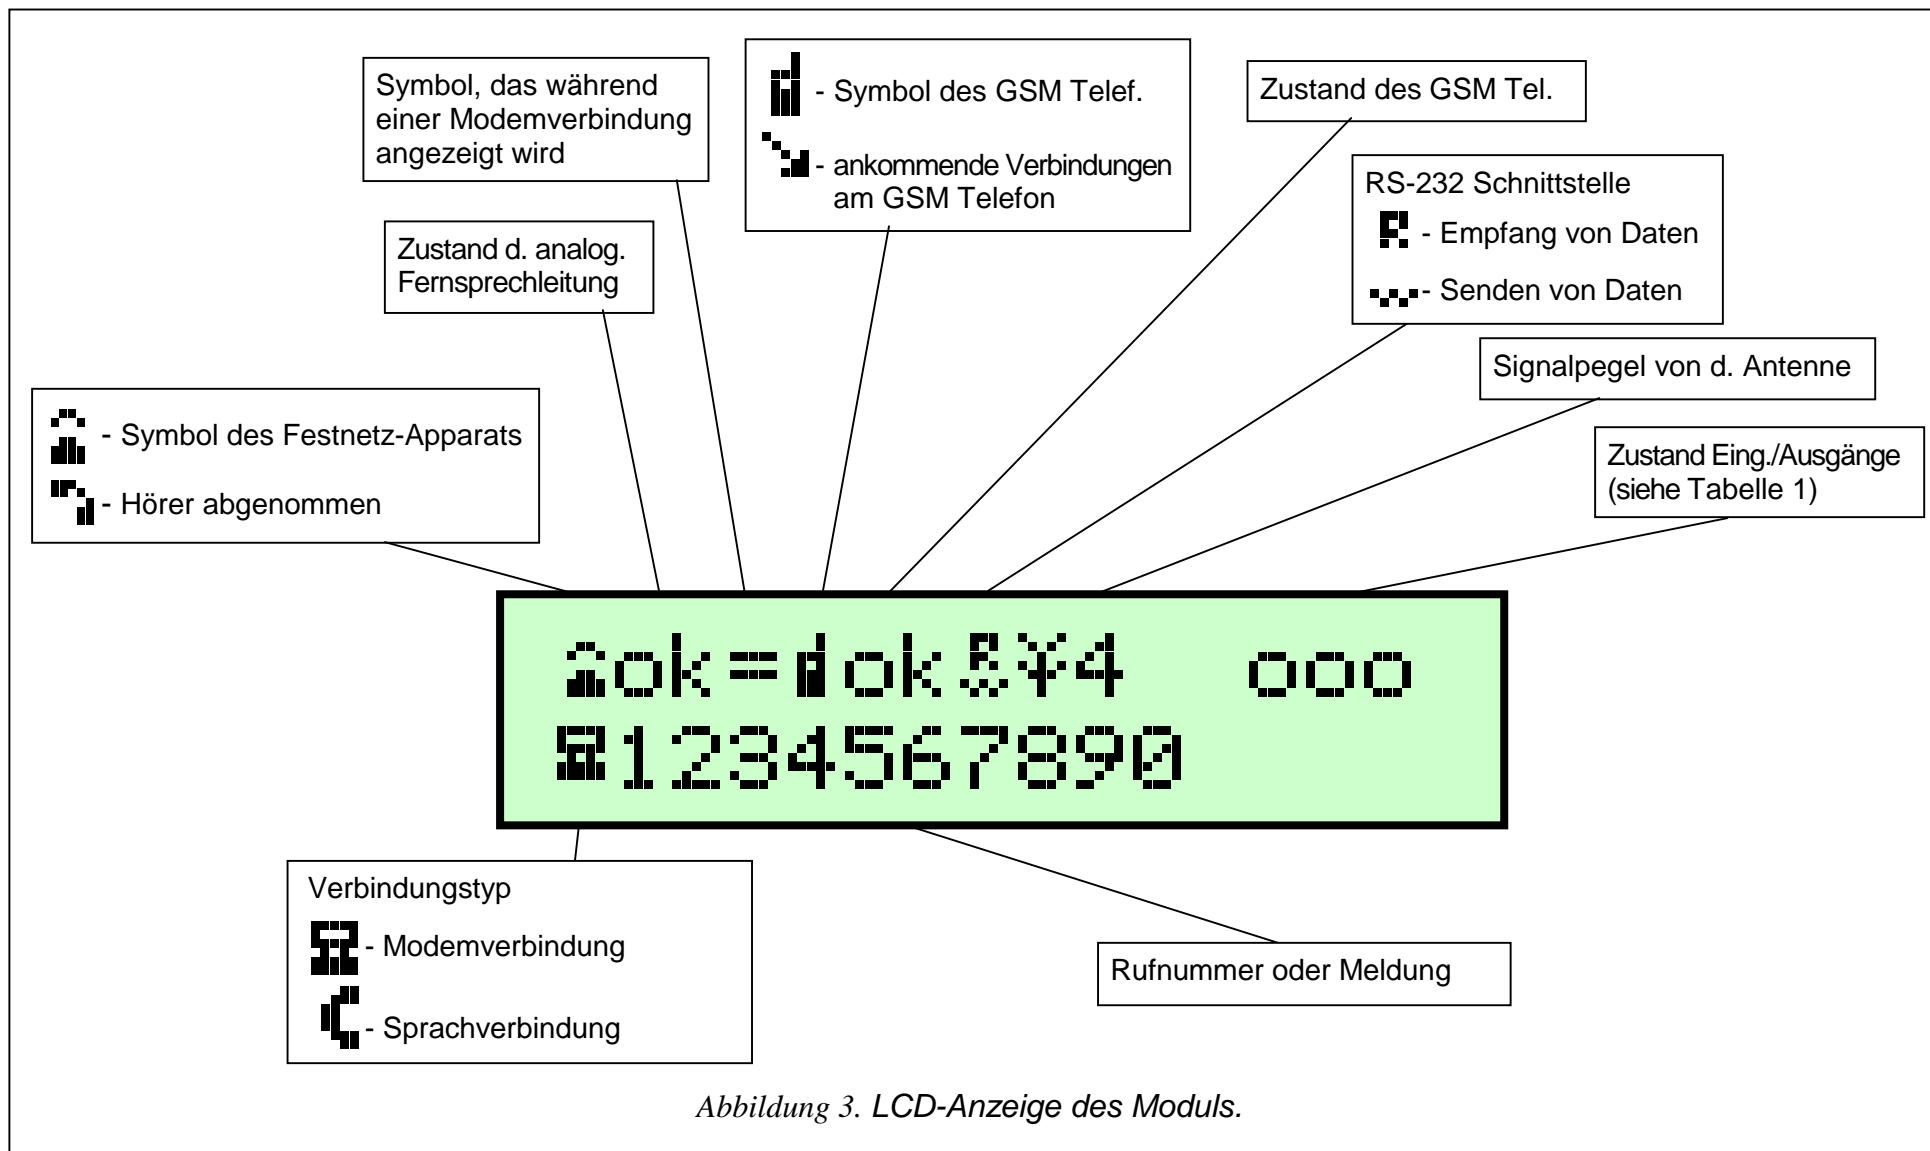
Symbol, das während einer Modemverbindung angezeigt wird

- Symbol des GSM Telef.

- ankommende Verbindungen am GSM Telefon

Zustand des GSM Tel.

RS-232 Schnittstelle

- Empfang von Daten

- Senden von Daten

Zustand d. analog. Fernsprechleitung

Signalpegel von d. Antenne

- Symbol des Festnetz-Apparats

- Hörer abgenommen

Zustand Eing./Ausgänge (siehe Tabelle 1)

ok=ok4 ooo

1234567890

Verbindungstyp

- Modemverbindung

- Sprachverbindung

Rufnummer oder Meldung

Abbildung 3. LCD-Anzeige des Moduls.